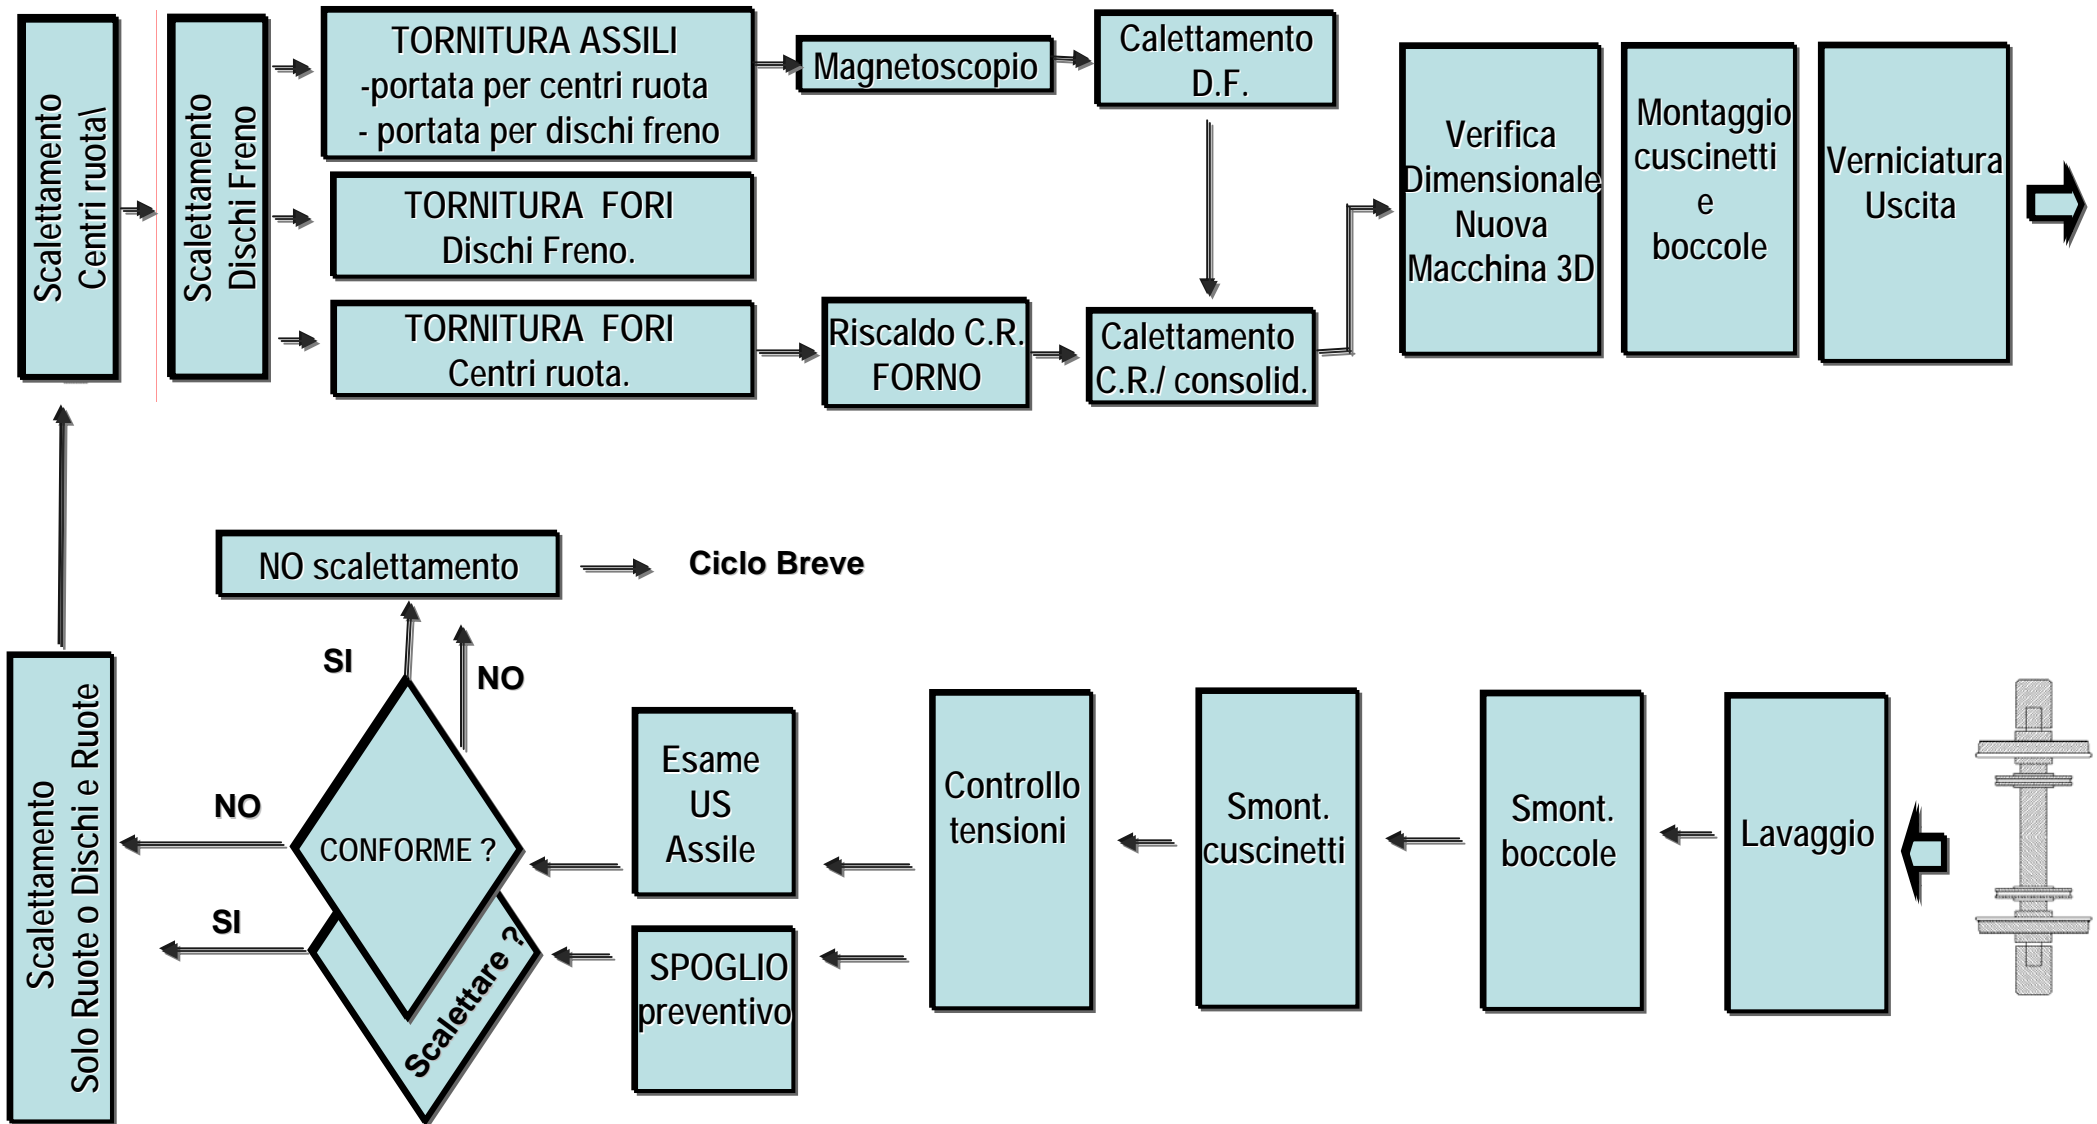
Scalettamento Centri ruota\

Scalettamento Dischi Freno

TORNITURA ASSILI
-portata per centri ruota
- portata per dischi freno

Magnetoscopio

Calettamento D.F.

TORNITURA FORI Dischi Freno.

TORNITURA FORI Centri ruota.

Riscaldo C.R. FORNO

Calettamento C.R./ consolid.

Verifica Dimensionale Nuova Macchina 3D

Montaggio cuscinetti e boccole

Verniciatura Uscita

NO scalettamento

Ciclo Breve

SI

NO

NO

CONFORME ?

SI

Scalettare ?

Scalettamento Solo Ruote o Dischi e Ruote

Esame US Assile

SPOGLIO preventivo

Controllo tensioni

Smont. cuscinetti

Smont. boccole

Lavaggio